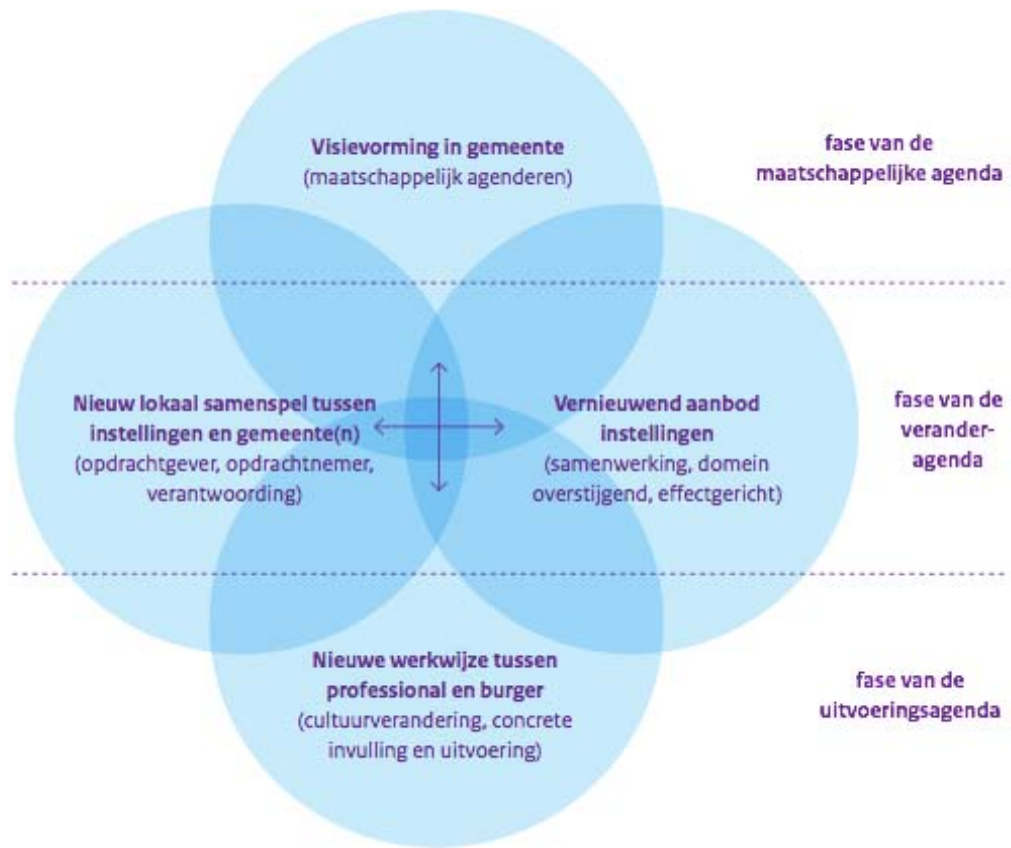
Visievorming in gemeente
(maatschappelijk agenderen)

fase van de maatschappelijke agenda

Nieuw lokaal samenspel tussen instellingen en gemeente(n)
(opdrachtgever, opdrachtnemer, verantwoording)

Vernieuwend aanbod instellingen
(samenwerking, domein overstijgend, effectgericht)

fase van de verander-agenda

Nieuwe werkwijze tussen professional en burger
(cultuurverandering, concrete invulling en uitvoering)

fase van de uitvoeringsagenda